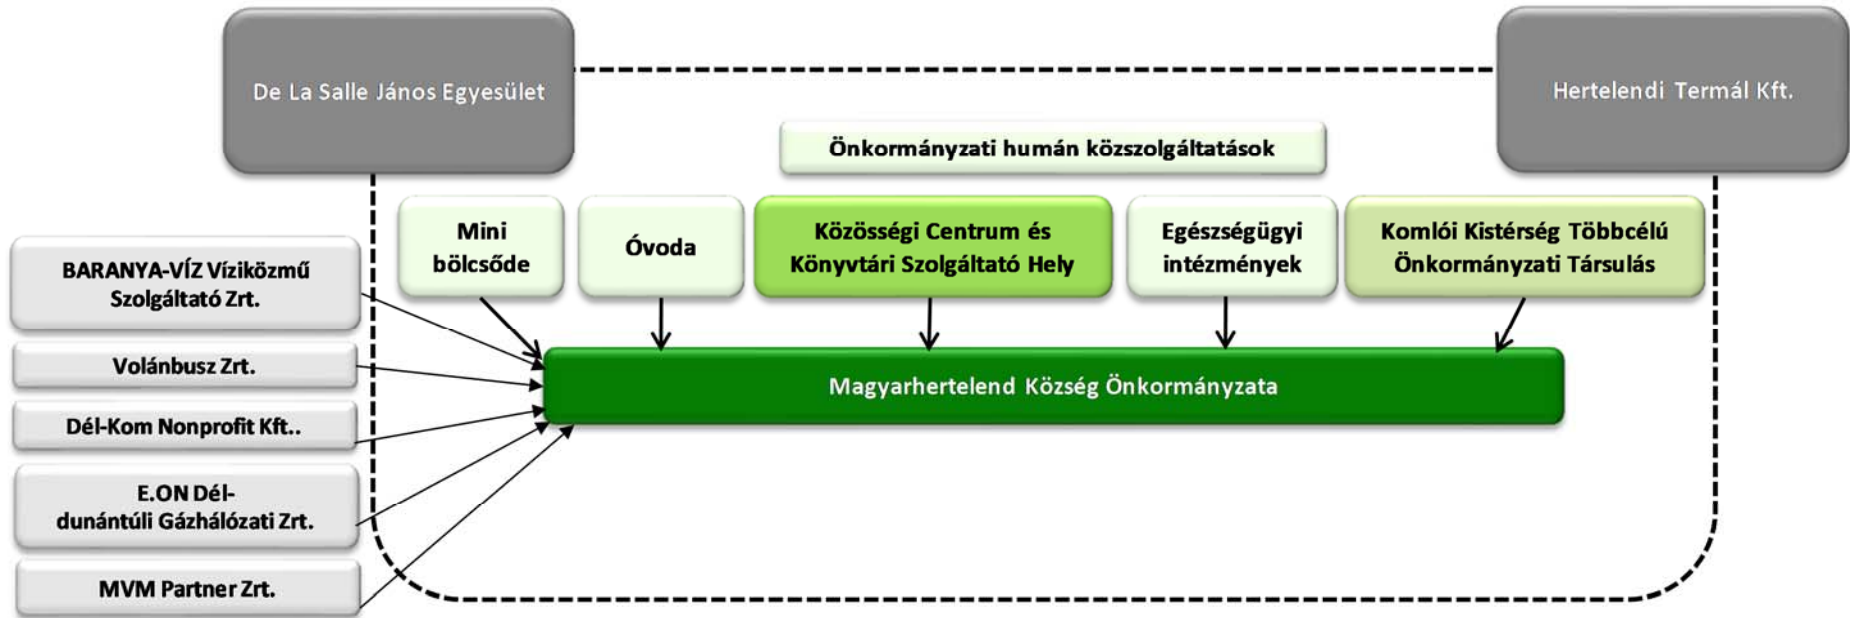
De La Salle János Egyesület

Hertelendi Termál Kft.

Önkormányzati humán közszolgáltatások

Mini bölcsőde

Óvoda

Közösségi Centrum és Könyvtári Szolgáltató Hely

Egészségügyi intézmények

Komlói Kistérség Többcélú Önkormányzati Társulás

BARANYA-VÍZ Víziközmű Szolgáltató Zrt.

Volánbusz Zrt.

Dél-Kom Nonprofit Kft..

E.ON Dél-dunántúli Gázhálózati Zrt.

MVM Partner Zrt.

Magyarhertelend Község Önkormányzata